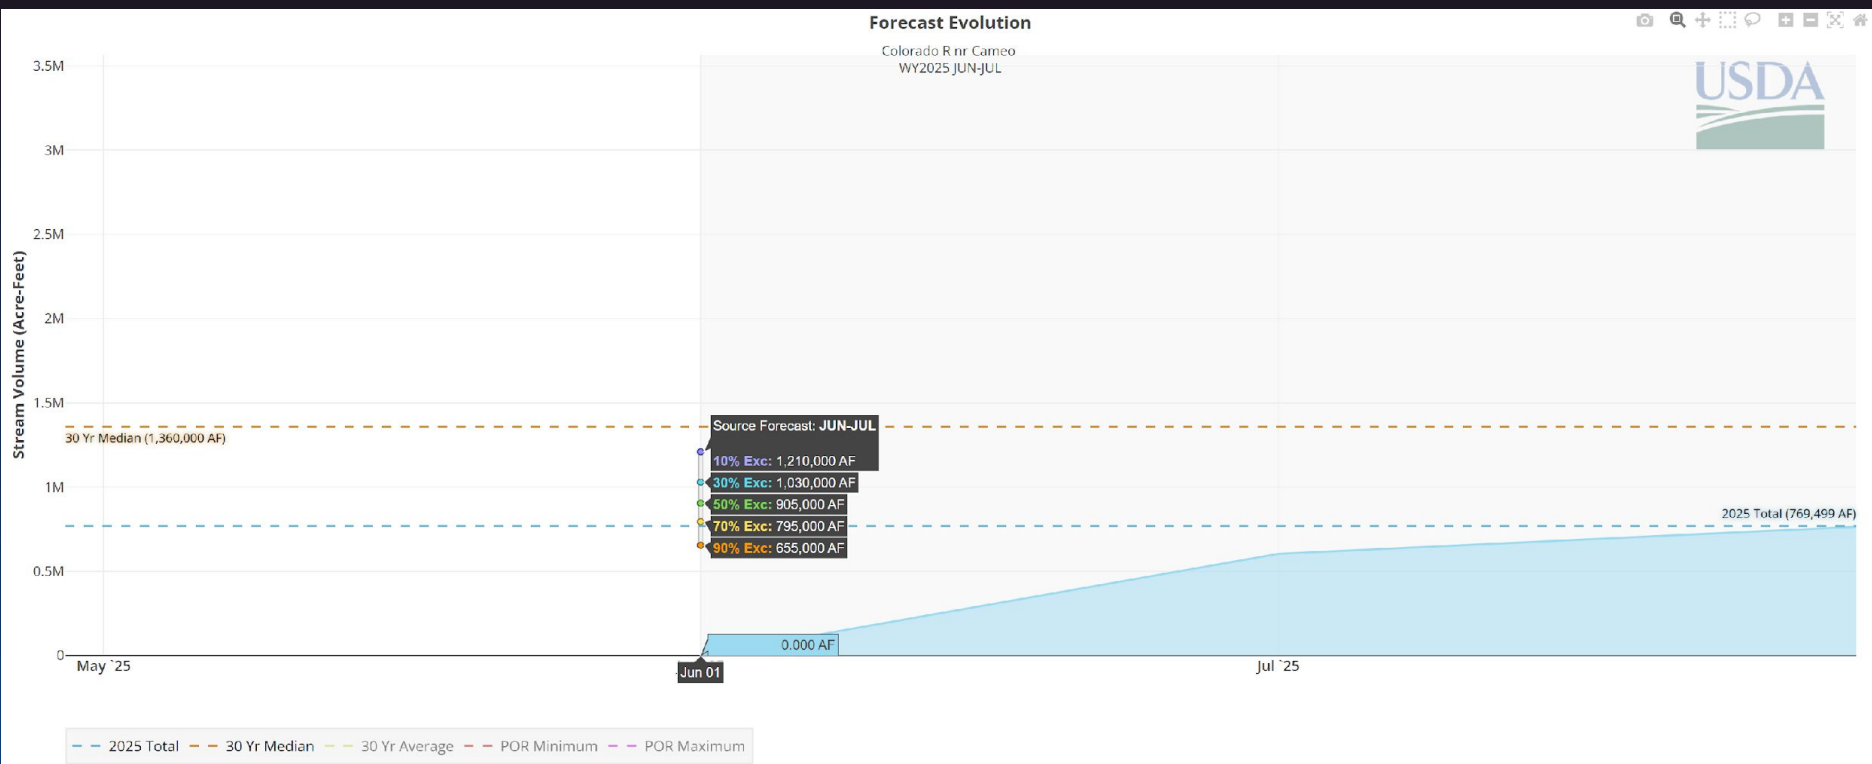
Forecast Evolution

Colorado R nr Cameo
WY2025 JUN-JUL

USDA

3.5M
3M
2.5M
2M
1.5M
1M
0.5M
0

Stream Volume (Acre-Feet)

30 Yr Median (1,360,000 AF)

Source Forecast: JUN-JUL
10% Exc: 1,210,000 AF
30% Exc: 1,030,000 AF
50% Exc: 905,000 AF
70% Exc: 795,000 AF
90% Exc: 655,000 AF

2025 Total (769,499 AF)

0.000 AF

May `25
Jun 01
Jul `25

2025 Total
30 Yr Median
30 Yr Average
POR Minimum
POR Maximum